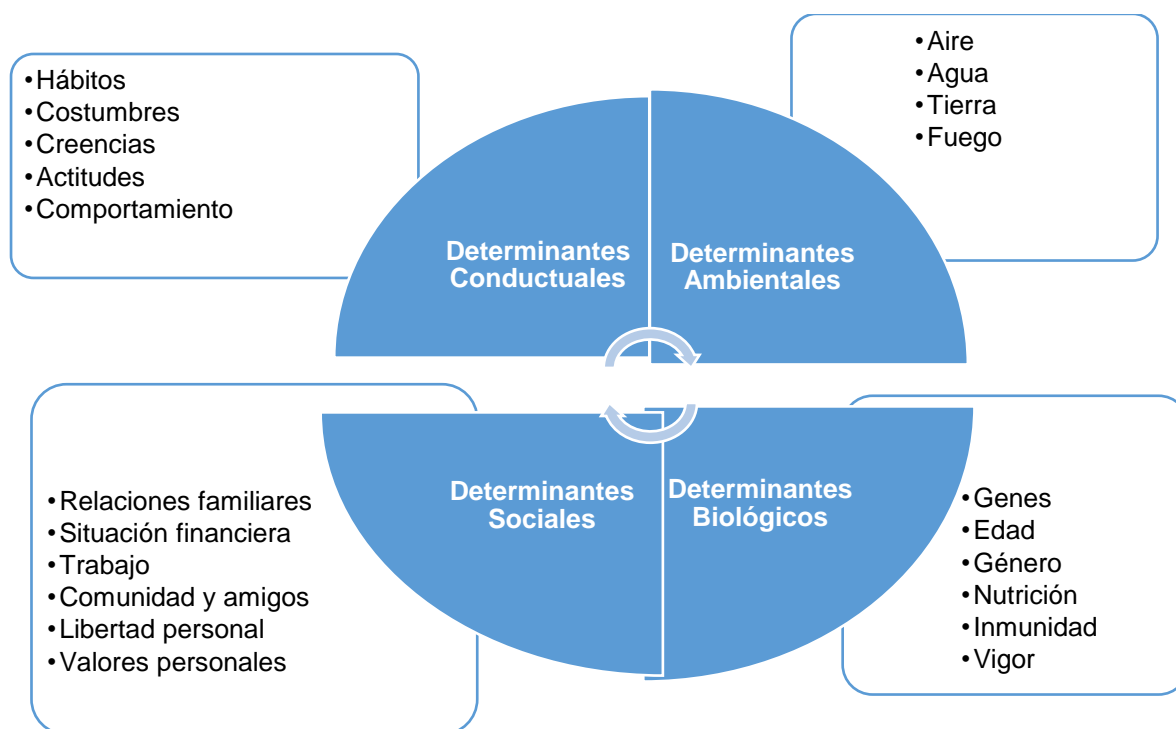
•Hábitos
•Costumbres
•Creencias
•Actitudes
•Comportamiento

•Aire
•Agua
•Tierra
•Fuego

Determinantes Conductuales

Determinantes Ambientales

Determinantes Sociales

Determinantes Biológicos

•Relaciones familiares
•Situación financiera
•Trabajo
•Comunidad y amigos
•Libertad personal
•Valores personales

•Genes
•Edad
•Género
•Nutrición
•Inmunidad
•Vigor